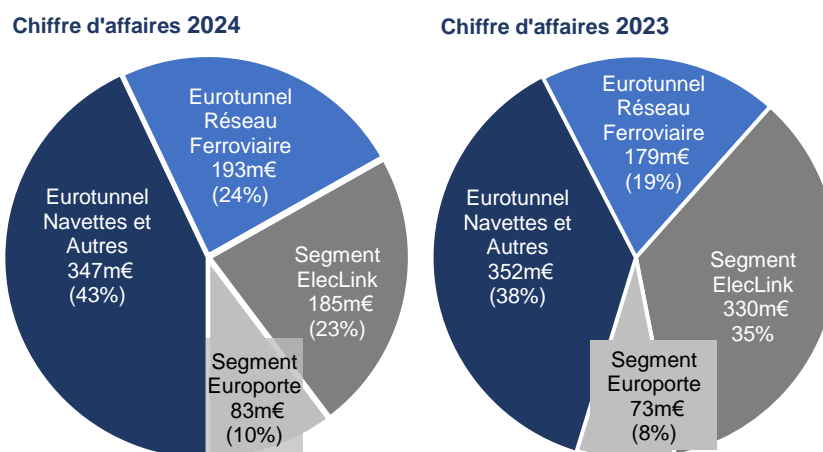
Chiffre d'affaires 2024

Eurotunnel Réseau Ferroviaire 193m€ (24%)

Eurotunnel Navettes et Autres 347m€ (43%)

Segment ElecLink 185m€ (23%)

Segment Europorte 83m€ (10%)

Chiffre d'affaires 2023

Eurotunnel Réseau Ferroviaire 179m€ (19%)

Eurotunnel Navettes et Autres 352m€ (38%)

Segment ElecLink 330m€ 35%

Segment Europorte 73m€ (8%)